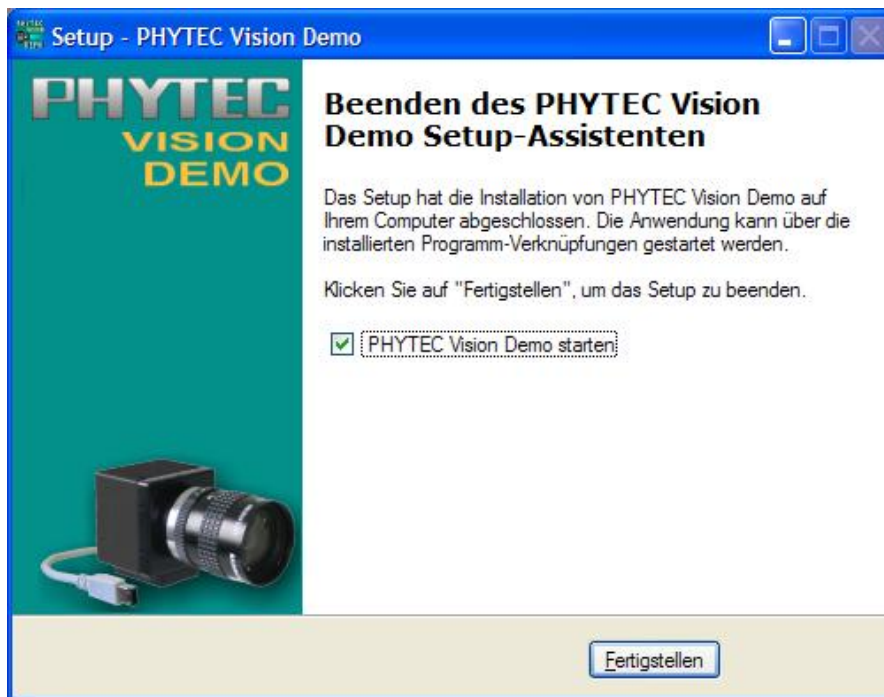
Setup - PHYTEC Vision Demo

PHYTEC
VISION
DEMO

Beenden des PHYTEC Vision Demo Setup-Assistenten

Das Setup hat die Installation von PHYTEC Vision Demo auf Ihrem Computer abgeschlossen. Die Anwendung kann über die installierten Programm-Verknüpfungen gestartet werden.

Klicken Sie auf "Fertigstellen", um das Setup zu beenden.

☑ PHYTEC Vision Demo starten

Fertigstellen